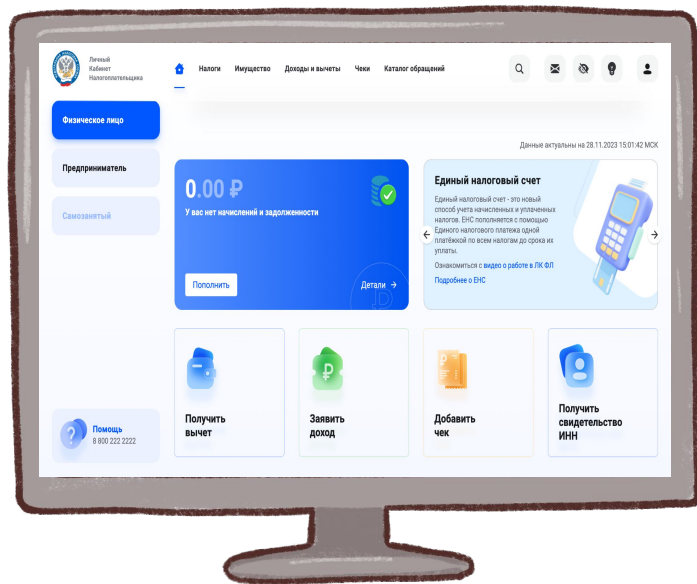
Личный Кабинет Налогоплательщика

Налоги Имущество Доходы и вычеты Чеки Каталог обращений

Физическое лицо

Предприниматель

Самозанятый

Данные актуальны на 28.11.2023 15:01:42 МСК

0.00 ₽

У вас нет начислений и задолженности

Пополнить

Детали

Единый налоговый счет

Единый налоговый счет - это новый способ учета начисленных и уплаченных налогов. ЕНС пополняется с помощью Единого налогового платежа одной платёжкой по всем налогам до срока их уплаты.

Ознакомиться с видео о работе в ЛК ФЛ

Подробнее о ЕНС

Получить вычет

Заявить доход

Добавить чек

Получить свидетельство ИНН

Помощь
8 800 222 2222